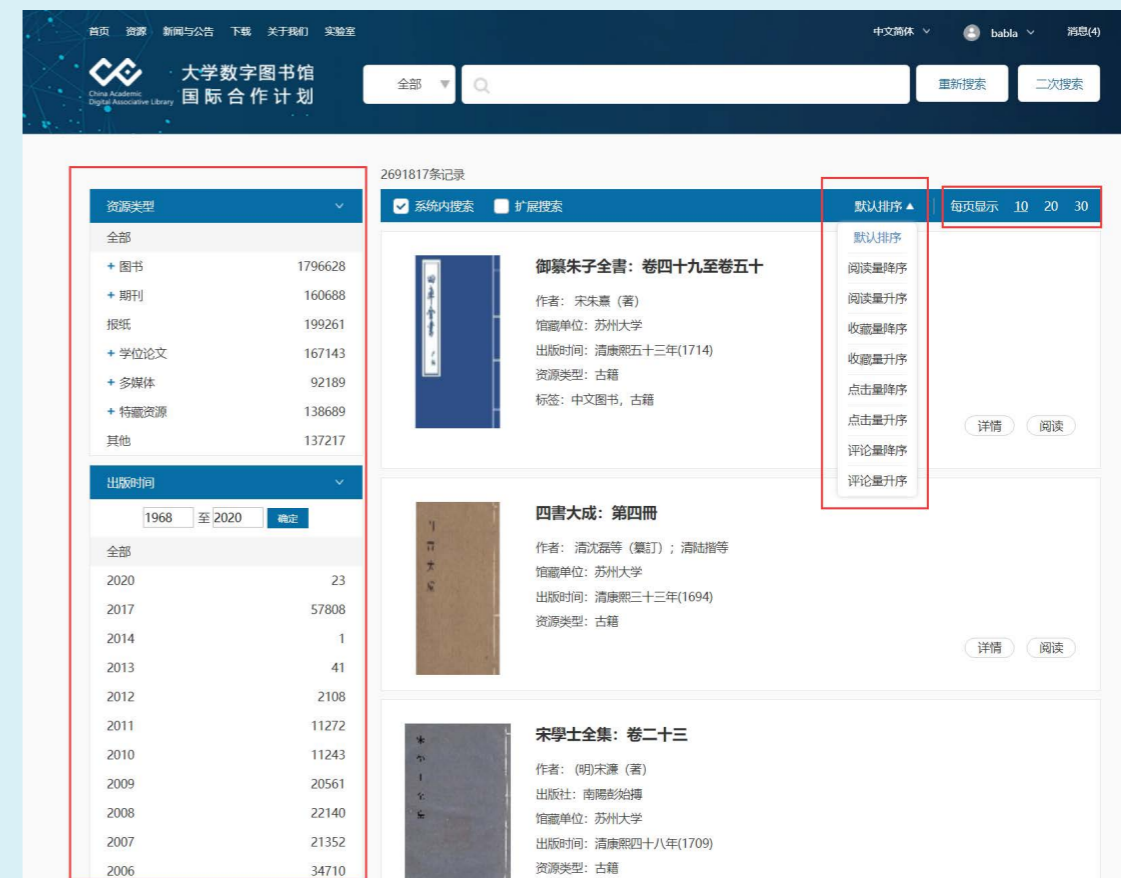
首页 资源 新闻与公告 下载 关于我们 实验室

中文简体 babla 消息(4)

China Academic Digital Associative Library 大学数字图书馆 国际合作计划

全部 重新搜索 二次搜索

2691817条记录

系统内搜索 扩展搜索 默认排序 每页显示 10 20 30

资源类型

全部

| | |
|---|---|
| + 图书 | 1796628 |
| + 期刊 | 160688 |
| 报纸 | 199261 |
| + 学位论文 | 167143 |
| + 多媒体 | 92189 |
| + 特藏资源 | 138689 |
| 其他 | 137217 |

出版时间

1968 至 2020 确定

全部

| | |
|---|---|
| 2020 | 23 |
| 2017 | 57808 |
| 2014 | 1 |
| 2013 | 41 |
| 2012 | 2108 |
| 2011 | 11272 |
| 2010 | 11243 |
| 2009 | 20561 |
| 2008 | 22140 |
| 2007 | 21352 |
| 2006 | 34710 |

默认排序
阅读量降序
阅读量升序
收藏量降序
收藏量升序
点击量降序
点击量升序
评论量降序
评论量升序

御纂朱子全書：卷四十九至卷五十
作者：宋朱熹（著）
馆藏单位：苏州大学
出版时间：清康熙五十三年(1714)
资源类型：古籍
标签：中文图书，古籍
详情 阅读

四書大成：第四冊
作者：清沈磊等（纂訂）；清陆揩等
馆藏单位：苏州大学
出版时间：清康熙三十三年(1694)
资源类型：古籍
详情 阅读

宋學士全集：卷二十三
作者：(明)宋濂（著）
出版社：南陽彭始搏
馆藏单位：苏州大学
出版时间：清康熙四十八年(1709)
资源类型：古籍